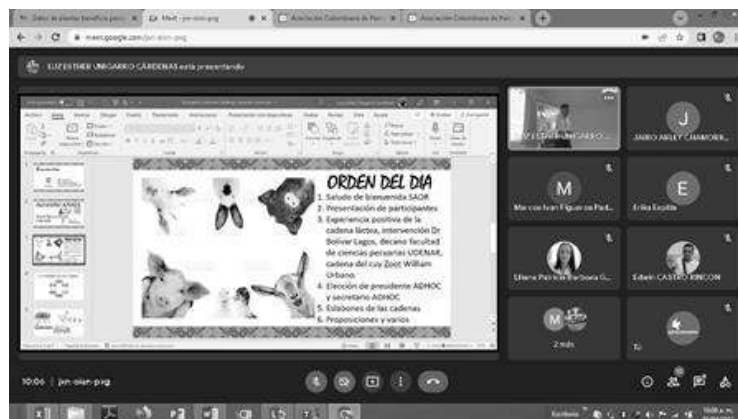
Meet - jsn-oian-pxg

Asociación Colombiana de Por

Asociación Colombiana de Por

meet.google.com/jsn-oian-pxg

LUZ ESTHER UNIGARRO CÁRDENAS está presentando

ORDEN DEL DIA

1. Saludo de bienvenida SAOR
2. Presentación de participantes
3. Experiencia positiva de la cadena láctea, intervención Dr Bolivar Lagos, decano facultad de ciencias pecuarias UDENAR, cadena del cuy Zoot William Urbano.
4. Elección de presidente ADHOC y secretario ADHOC
5. Eslabones de las cadenas
6. Proposiciones y varios

LUZ ESTHER UNIGARRO...

J

JAIRO ARLEY CHAMORR...

M

Marcos Ivan Figueroa Pad...

E

Erika Ecalia

Liliana Patricia Barbosa G...

Edwin CASTRO RINCON

M

2 más

Tú

10:06 | jsn-oian-pxg